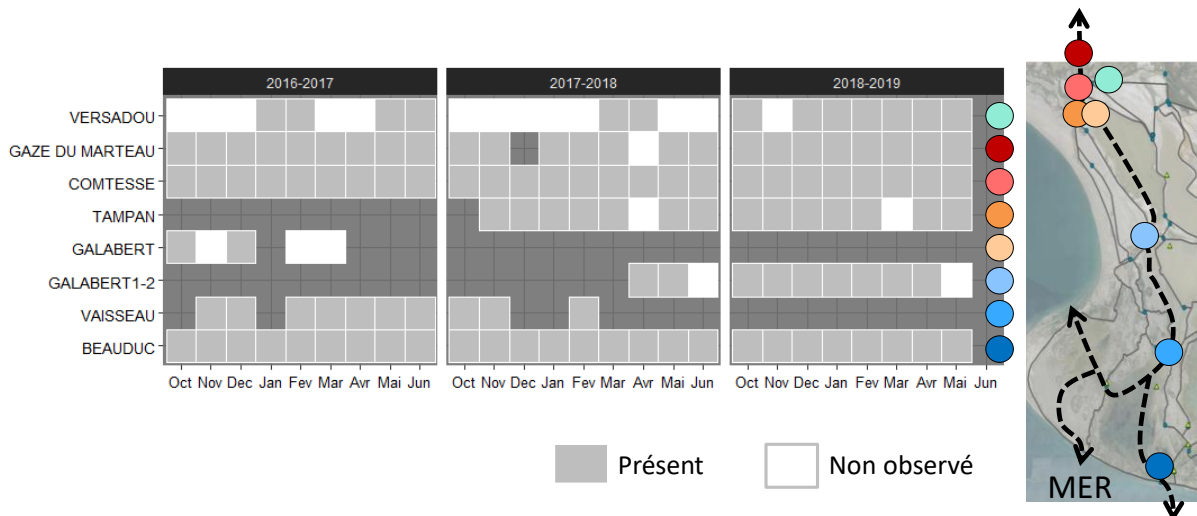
2016-2017

2017-2018

2018-2019

VERSADOU
GAZE DU MARTEAU
COMTESSE
TAMPAN
GALABERT
GALABERT1-2
VAISSEAU
BEAUDUC

Oct Nov Dec Jan Fev Mar Avr Mai Jun

Oct Nov Dec Jan Fev Mar Avr Mai Jun

Oct Nov Dec Jan Fev Mar Avr Mai Jun

Présent

Non observé

MER